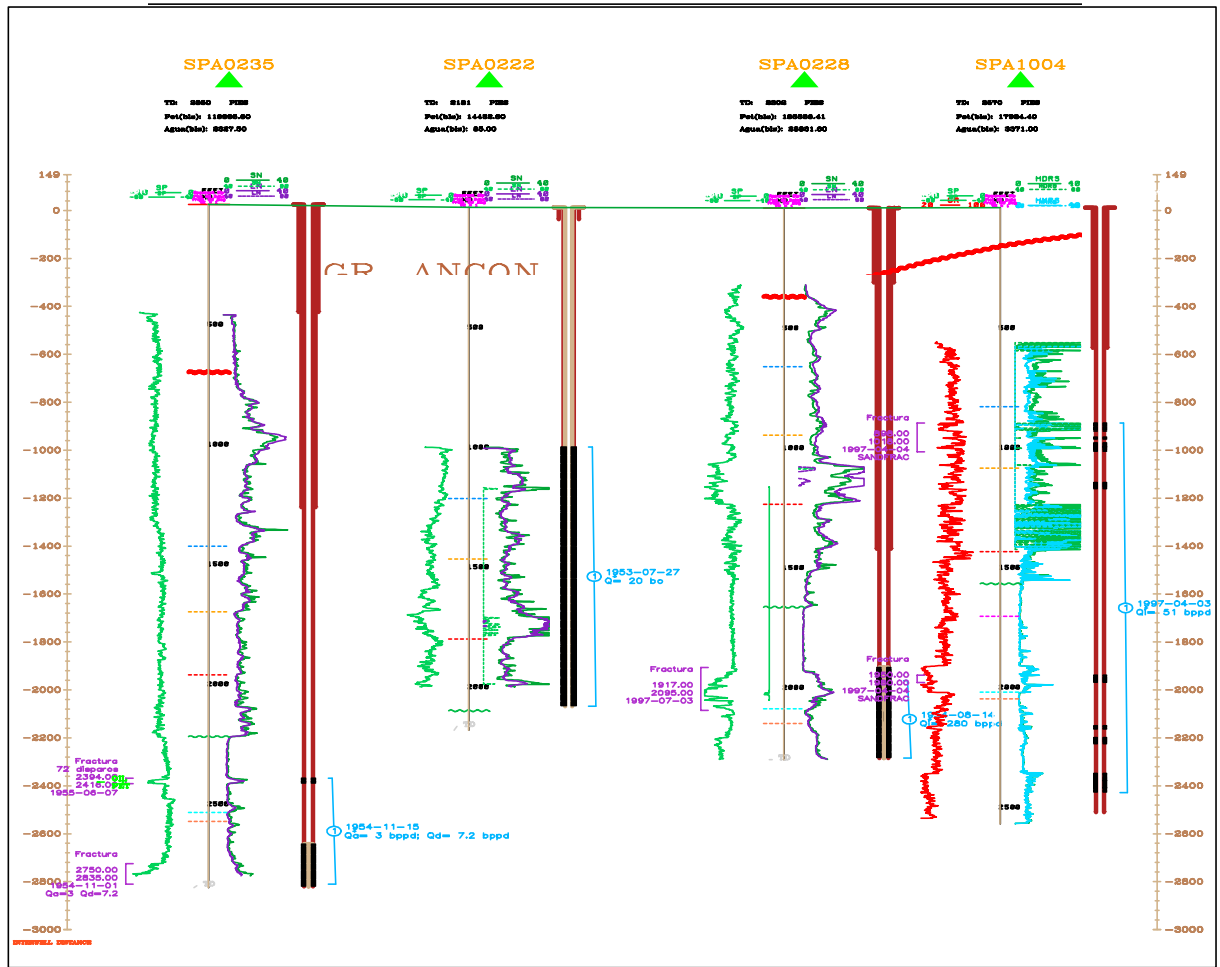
SPA0235

TD: 2850 PIES
Pot(bls): 118686.80
Agua(bls): 8827.80

SPA0222

TD: 2181 PIES
Pot(bls): 14452.80
Agua(bls): 85.00

SPA0228

TD: 2808 PIES
Pot(bls): 188886.41
Agua(bls): 88881.00

SPA1004

TD: 2670 PIES
Pot(bls): 17884.40
Agua(bls): 8871.00

149
0
-200
-400
-600
-800
-1000
-1200
-1400
-1600
-1800
-2000
-2200
-2400
-2600
-2800
-3000

SP
SN
LN
HDRS
HMRS

GR. ANCON

500
1000
1500
2000
2500

Fractura
72 disparos
2394.00
2416.00
1955-06-07

Fractura
2750.00
2835.00
1954-11-01
Qo=3 Qd=7.2

1954-11-15
Qo= 3 bppd; Qd= 7.2 bppd

1953-07-27
Q= 20 bo

Fractura
1917.00
2095.00
1997-07-03

Fractura
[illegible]00
1010.00
1997-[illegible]-04
SANDFRAC

Fractura
1960.00
19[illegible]0.00
1997-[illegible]-04
SANDFRAC

19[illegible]-08-14
Q= 280 bp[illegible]

1997-04-03
Q= 51 bppd

INTERWELL DISTANCE